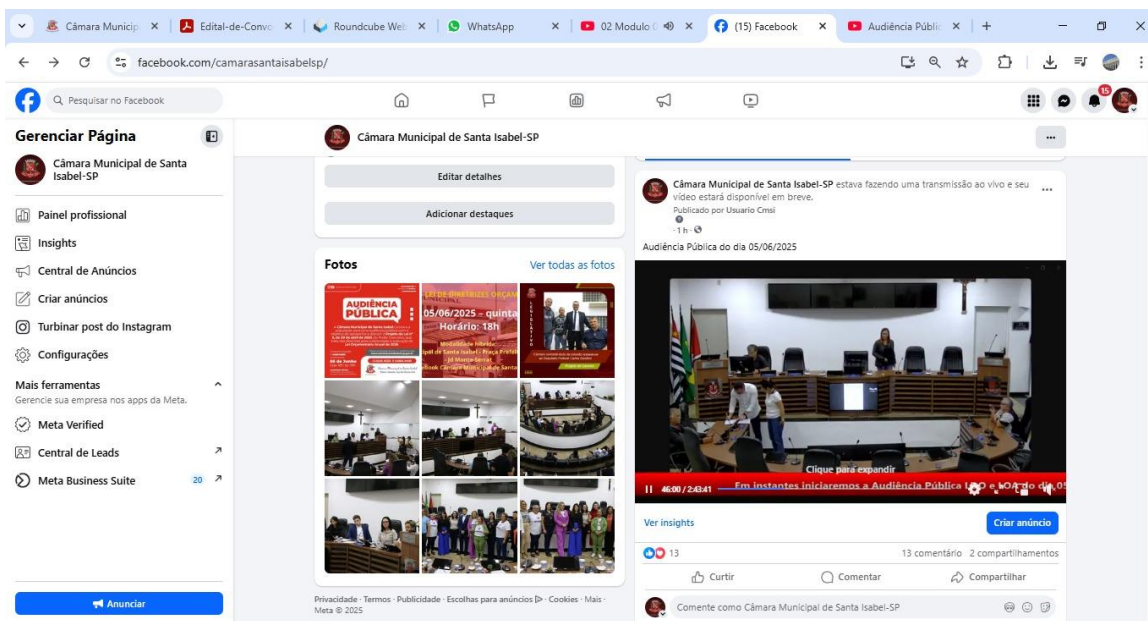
Câmara Municip | Edital-de-Convo | Roundcube Web | WhatsApp | 02 Modulo | (15) Facebook | Audiência Públic

facebook.com/camarasantaisabelsp/

Pesquisar no Facebook

Gerenciar Página

Câmara Municipal de Santa Isabel-SP

Painel profissional
Insights
Central de Anúncios
Criar anúncios
Turbinar post do Instagram
Configurações

Mais ferramentas
Gerencie sua empresa nos apps da Meta.
Meta Verified
Central de Leads
Meta Business Suite 20

Anunciar

Câmara Municipal de Santa Isabel-SP

Editar detalhes
Adicionar destaques

Fotos
Ver todas as fotos

AUDIÊNCIA PÚBLICA
05/06/2025 - quinta
Horário: 18h

Privacidade · Termos · Publicidade · Escolhas para anúncios · Cookies · Mais · Meta © 2025

Câmara Municipal de Santa Isabel-SP estava fazendo uma transmissão ao vivo e seu vídeo estará disponível em breve.
Publicado por Usuario Cmsi
· 1 h ·
Audiência Pública do dia 05/06/2025

Clique para expandir
46:00 / 2:43:41
Em instantes iniciaremos a Audiência Pública LDO e LOA do dia 05

Ver insights
Criar anúncio
13
13 comentário 2 compartilhamentos
Curtir
Comentar
Compartilhar
Comente como Câmara Municipal de Santa Isabel-SP